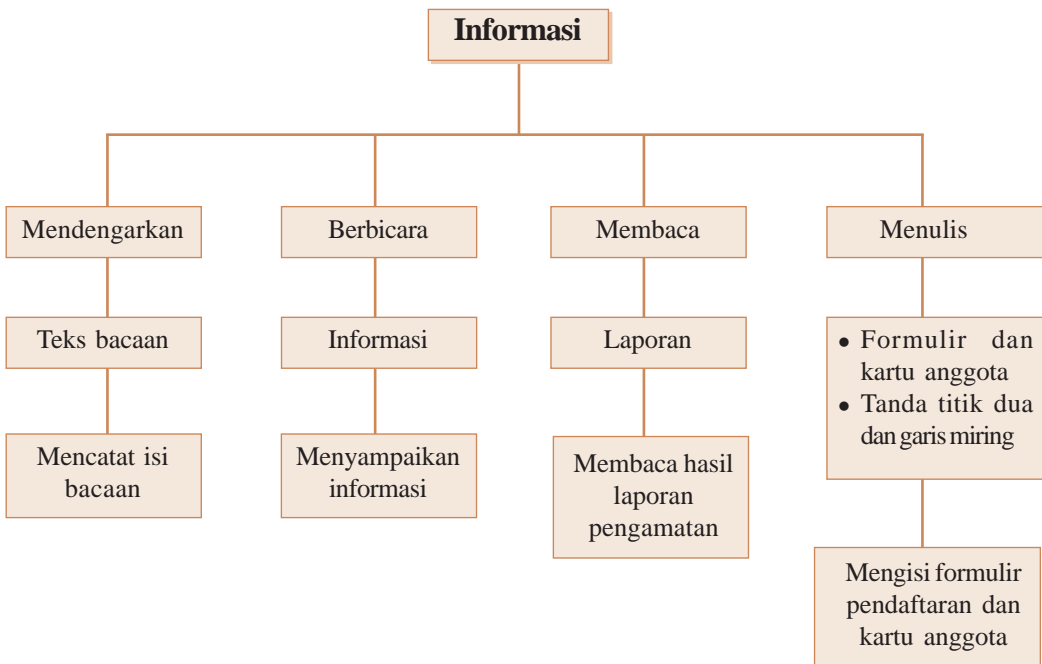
Informasi

Mendengarkan

Teks bacaan

Mencatat isi bacaan

Berbicara

Informasi

Menyampaikan informasi

Membaca

Laporan

Membaca hasil laporan pengamatan

Menulis

• Formulir dan kartu anggota
• Tanda titik dua dan garis miring

Mengisi formulir pendaftaran dan kartu anggota